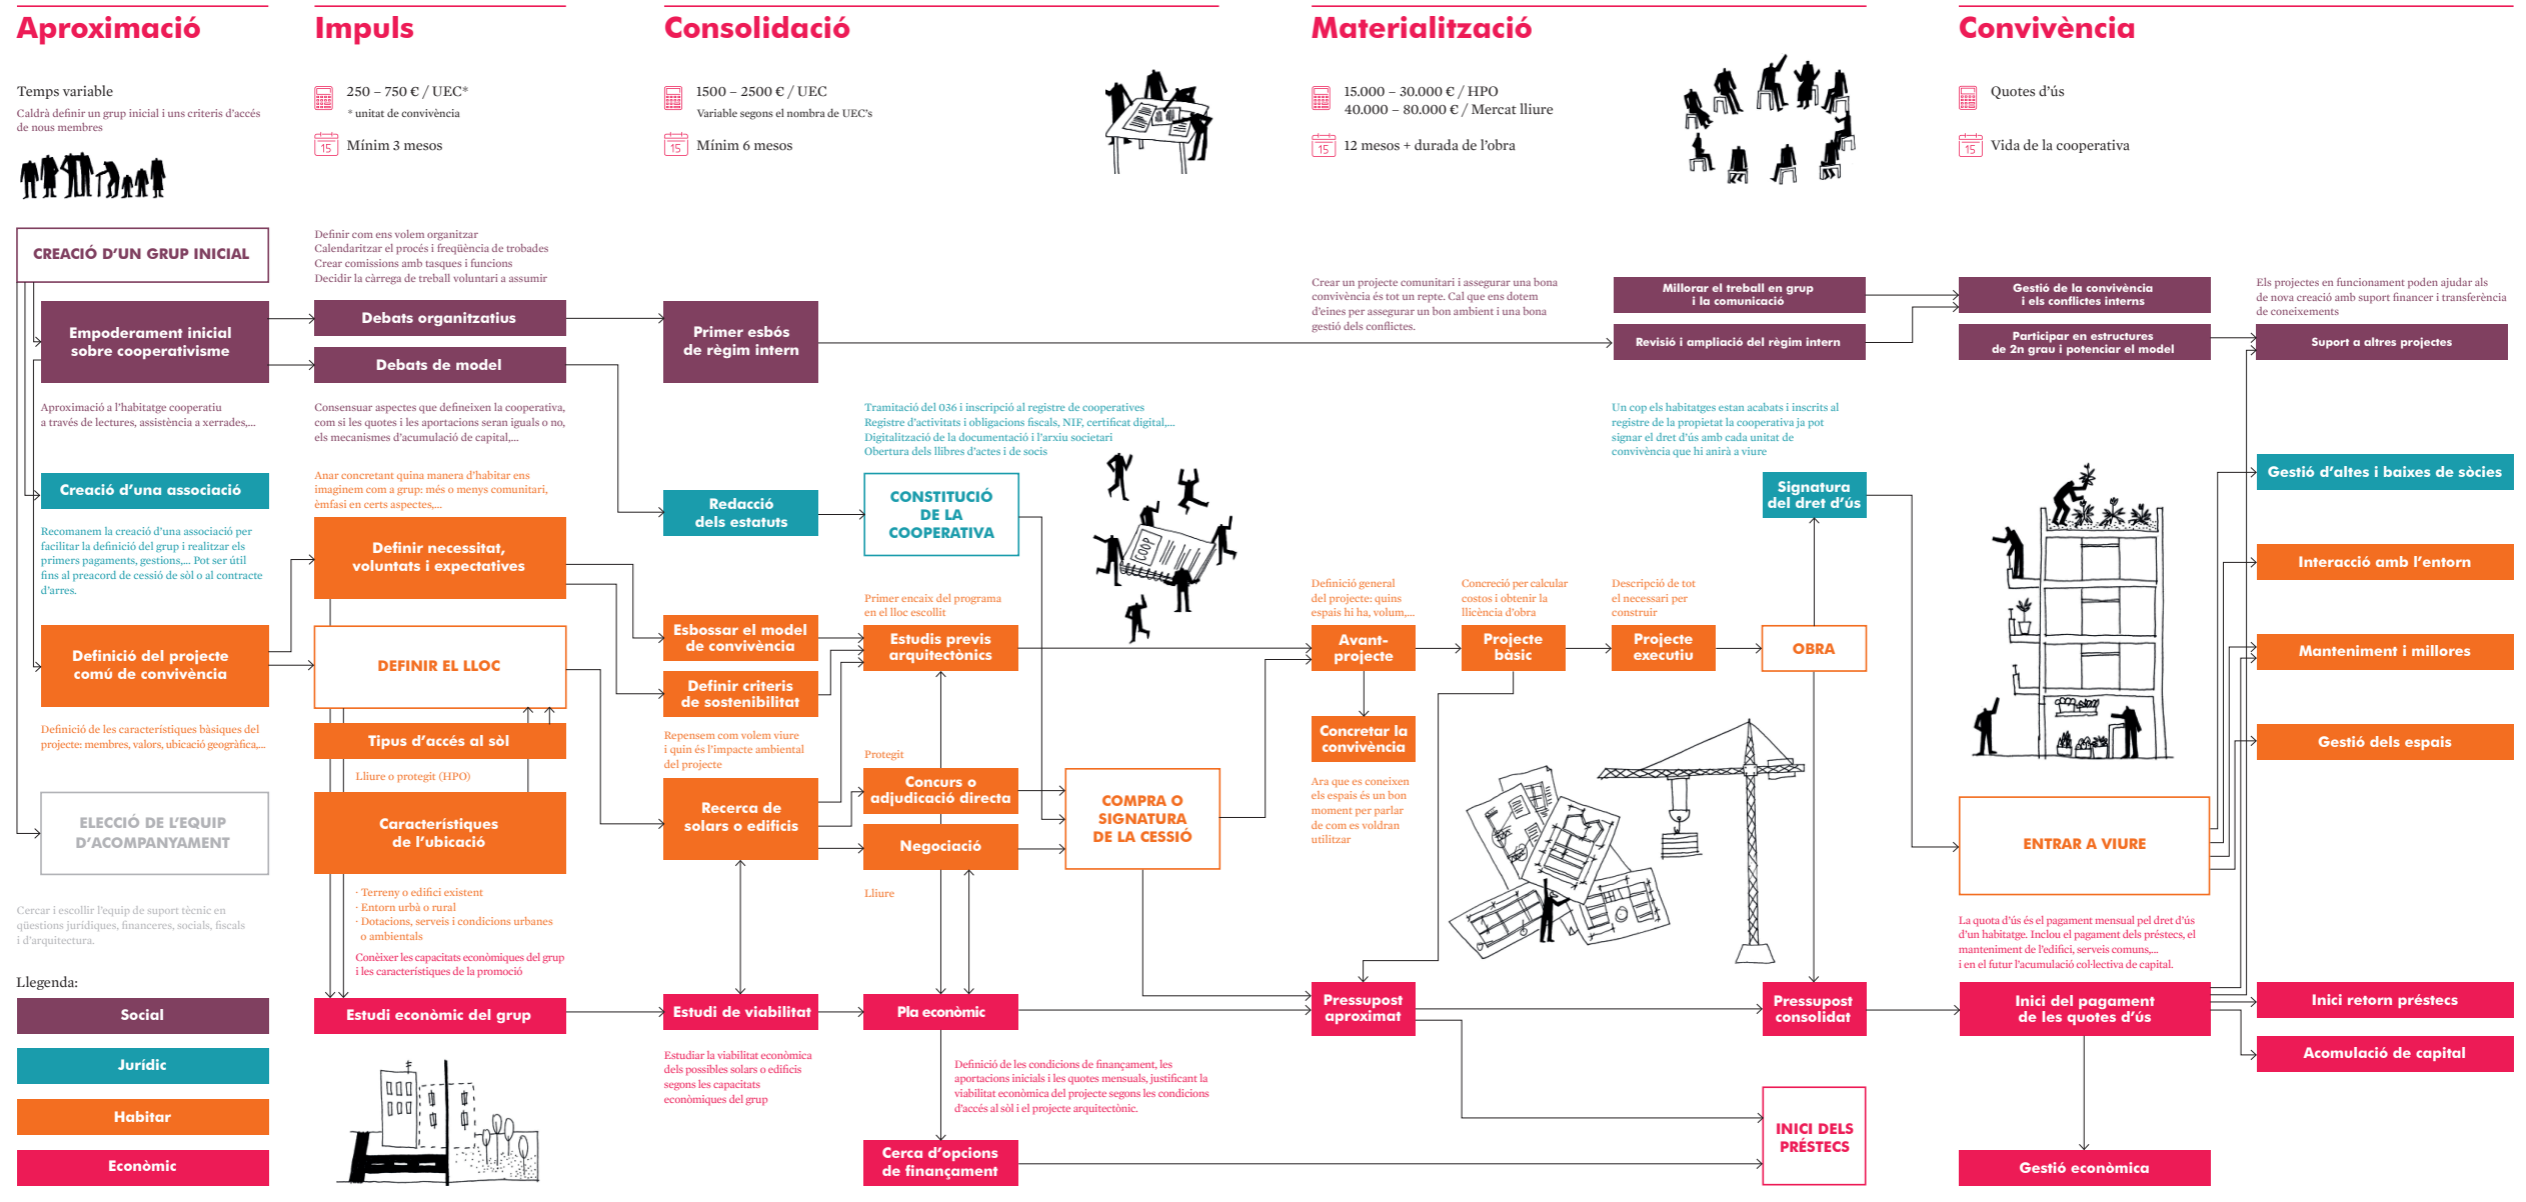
Aproximació

Temps variable

Caldrà definir un grup inicial i uns criteris d'accés de nous membres

CREACIÓ D'UN GRUP INICIAL

Empoderament inicial sobre cooperativisme

Aproximació a l'habitatge cooperatiu a través de lectures, assistència a xerrades,...

Creació d'una associació

Recomanem la creació d'una associació per facilitar la definició del grup i realitzar els primers pagaments, gestions,... Pot ser útil fins al precord de cessió de sòl o al contracte d'arres.

Definició del projecte comú de convivència

Definició de les característiques bàsiques del projecte: membres, valors, ubicació geogràfica,...

ELECCIÓ DE L'EQUIP D'ACOMPANYAMENT

Cercar i escollir l'equip de suport tècnic en qüestions jurídiques, financeres, socials, fiscals i d'arquitectura.

Llegenda:

Social

Jurídic

Habitar

Econòmic

Impuls

250 – 750 € / UEC*
* unitat de convivència

15 Mínim 3 mesos

Definir com ens volem organitzar
Calendaritzar el procés i freqüència de trobades
Crear comissions amb tasques i funcions
Decidir la càrrega de treball voluntari a assumir

Debats organitzatius

Debats de model

Consensuar aspectes que defineixen la cooperativa, com si les quotes i les aportacions seran iguals o no, els mecanismes d'acumulació de capital,...

Anar concretant quina manera d'habitar ens imaginem com a grup: més o menys comunitari, èmfasi en certs aspectes,...

Definir necessitat, voluntats i expectatives

DEFINIR EL LLOC

Tipus d'accés al sòl

Lliure o protegit (HPO)

Característiques de l'ubicació

· Terreny o edifici existent
· Entorn urbà o rural
· Dotacions, serveis i condicions urbanes o ambientals

Conèixer les capacitats econòmiques del grup i les característiques de la promoció

Estudi econòmic del grup

Consolidació

1500 – 2500 € / UEC
Variable segons el nombra de UEC's

15 Mínim 6 mesos

Primer esbós de règim intern

Redacció dels estatuts

Esbossar el model de convivència

Definir criteris de sostenibilitat

Repensem com volem viure i quin és l'impacte ambiental del projecte

Recerca de solars o edificis

Estudi de viabilitat

Estudiar la viabilitat econòmica dels possibles solars o edificis segons les capacitats econòmiques del grup

Tramitació del 036 i inscripció al registre de cooperatives
Registre d'activitats i obligacions fiscals, NIF, certificat digital,...
Digitalització de la documentació i l'arxiu societari
Obertura dels llibres d'actes i de socis

CONSTITUCIÓ DE LA COOPERATIVA

COOP

Primer encaix del programa en el lloc escollit

Estudis previs arquitectònics

Protegit

Concurs o adjudicació directa

Negociació

Lliure

Pla econòmic

Definició de les condicions de finançament, les aportacions inicials i les quotes mensuals, justificant la viabilitat econòmica del projecte segons les condicions d'accés al sòl i el projecte arquitectònic.

Cerca d'opcions de finançament

COMPRA O SIGNATURA DE LA CESSIÓ

Materialització

15.000 – 30.000 € / HPO
40.000 – 80.000 € / Mercat lliure

15 12 mesos + durada de l'obra

Crear un projecte comunitari i assegurar una bona convivència és tot un repte. Cal que ens dotem d'eines per assegurar un bon ambient i una bona gestió dels conflictes.

Millorar el treball en grup i la comunicació

Revisió i ampliació del règim intern

Un cop els habitatges estan acabats i inscrits al registre de la propietat la cooperativa ja pot signar el dret d'ús amb cada unitat de convivència que hi anirà a viure

Signatura del dret d'ús

Definició general del projecte: quins espais hi ha, volum,...

Avant-projecte

Concreció per calcular costos i obtenir la llicència d'obra

Projecte bàsic

Descripció de tot el necessari per construir

Projecte executiu

OBRA

Concretar la convivència

Ara que es coneixen els espais és un bon moment per parlar de com es voldran utilitzar

Pressupost aproximat

Pressupost consolidat

INICI DELS PRÉSTECS

Convivència

Quotes d'ús

15 Vida de la cooperativa

Gestió de la convivència i els conflictes interns

Participar en estructures de 2n grau i potenciar el model

Els projectes en funcionament poden ajudar als de nova creació amb suport financer i transferència de coneixements

Suport a altres projectes

Gestió d'altes i baixes de sòcies

Interacció amb l'entorn

Manteniment i millores

Gestió dels espais

ENTRAR A VIURE

La quota d'ús és el pagament mensual pel dret d'ús d'un habitatge. Inclou el pagament dels préstecs, el manteniment de l'edifici, serveis comuns,... i en el futur l'acumulació col·lectiva de capital.

Inici del pagament de les quotes d'ús

Inici retorn préstecs

Acumulació de capital

Gestió econòmica